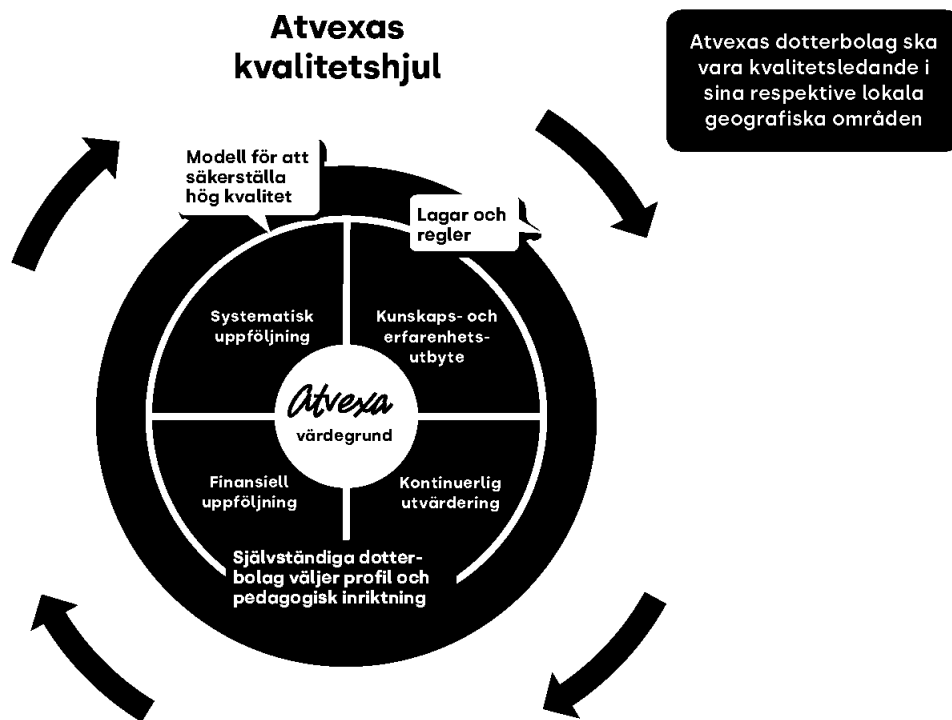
Atvexas kvalitetshjul

Atvexas dotterbolag ska vara kvalitetsledande i sina respektive lokala geografiska områden

Modell för att säkerställa hög kvalitet

Lagar och regler

Systematisk uppföljning

Kunskaps- och erfarenhetsutbyte

Atvexa
värdegrund

Finansiell uppföljning

Kontinuerlig utvärdering

Självständiga dotterbolag väljer profil och pedagogisk inriktning